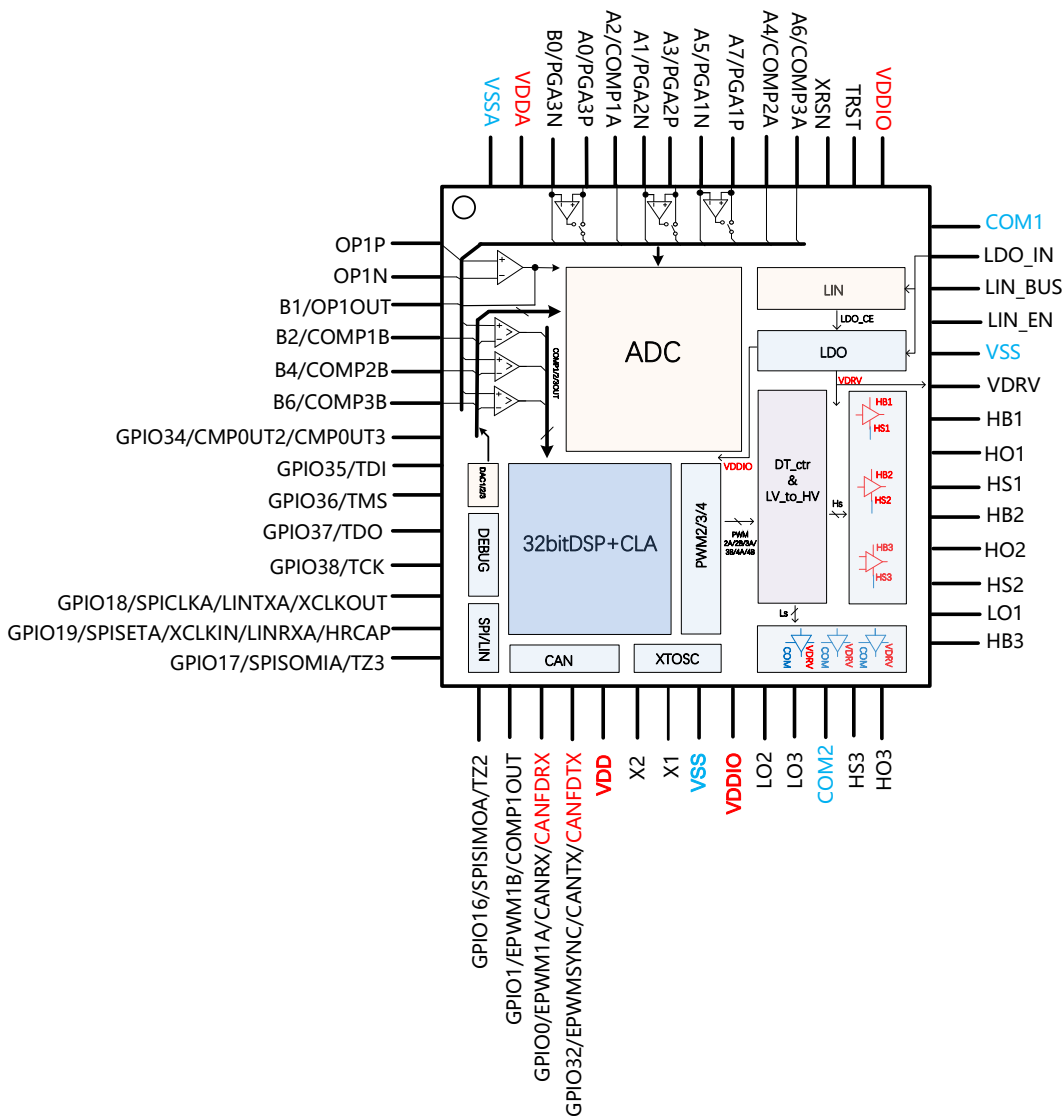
VSSA
VDDA
B0/PGA3N
A0/PGA3P
A2/COMP1A
A1/PGA2N
A3/PGA2P
A5/PGA1N
A7/PGA1P
A4/COMP2A
A6/COMP3A
XRSN
TRST
VDDIO

COM1
LDO_IN
LIN_BUS
LIN_EN
VSS
VDRV
HB1
HO1
HS1
HB2
HO2
HS2
LO1
HB3

OP1P
OP1N
B1/OP1OUT
B2/COMP1B
B4/COMP2B
B6/COMP3B
GPIO34/CMP0UT2/CMP0UT3
GPIO35/TDI
GPIO36/TMS
GPIO37/TDO
GPIO38/TCK
GPIO18/SPICLKA/LINTXA/XCLKOUT
GPIO19/SPISETA/XCLKIN/LINRXA/HRCAP
GPIO17/SPISOMIA/TZ3

ADC
COMP1/2/3OUT
LIN
LDO_CE
LDO
VDRV
HB1
HS1
HB2
HS2
HB3
HS3
VDDIO
DT_ctr
&
LV_to_HV
Hs
DAC1/2/3
DEBUG
32bitDSP+CLA
PWM2/3/4
PWM
2A/2B/3A/
3B/4A/4B
SPI/LIN
Ls
COM
VDRV
COM
VDRV
COM
VDRV
CAN
XTOSC

GPIO16/SPISIMOA/TZ2
GPIO1/EPWM1B/COMP1OUT
GPIO0/EPWM1A/CANRX/CANFDRX
GPIO32/EPWMSYNC/CANTX/CANFDTX
VDD
X2
X1
VSS
VDDIO
LO2
LO3
COM2
HS3
HO3